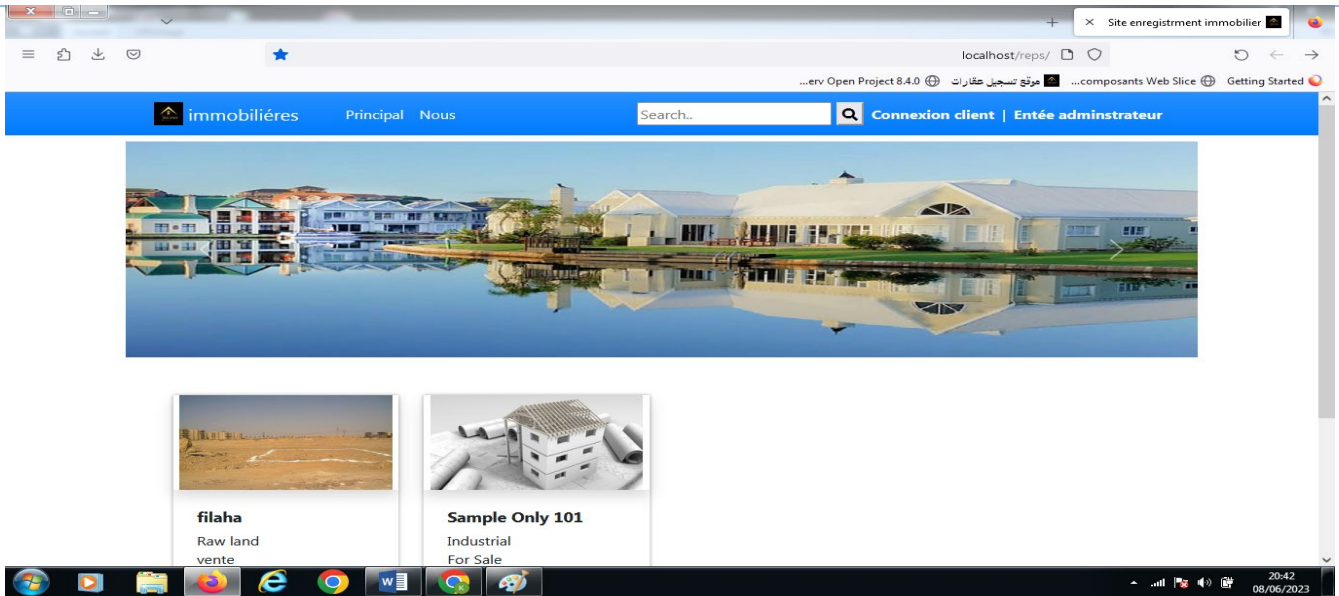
Site enregistrment immobilier

localhost/reps/

erv Open Project 8.4.0... موقع تسجيل عقارات composants Web Slice... Getting Started

immobiliéres Principal Nous Search.. Connexion client | Entée adminstrateur

filaha
Raw land
vente

Sample Only 101
Industrial
For Sale

20:42
08/06/2023